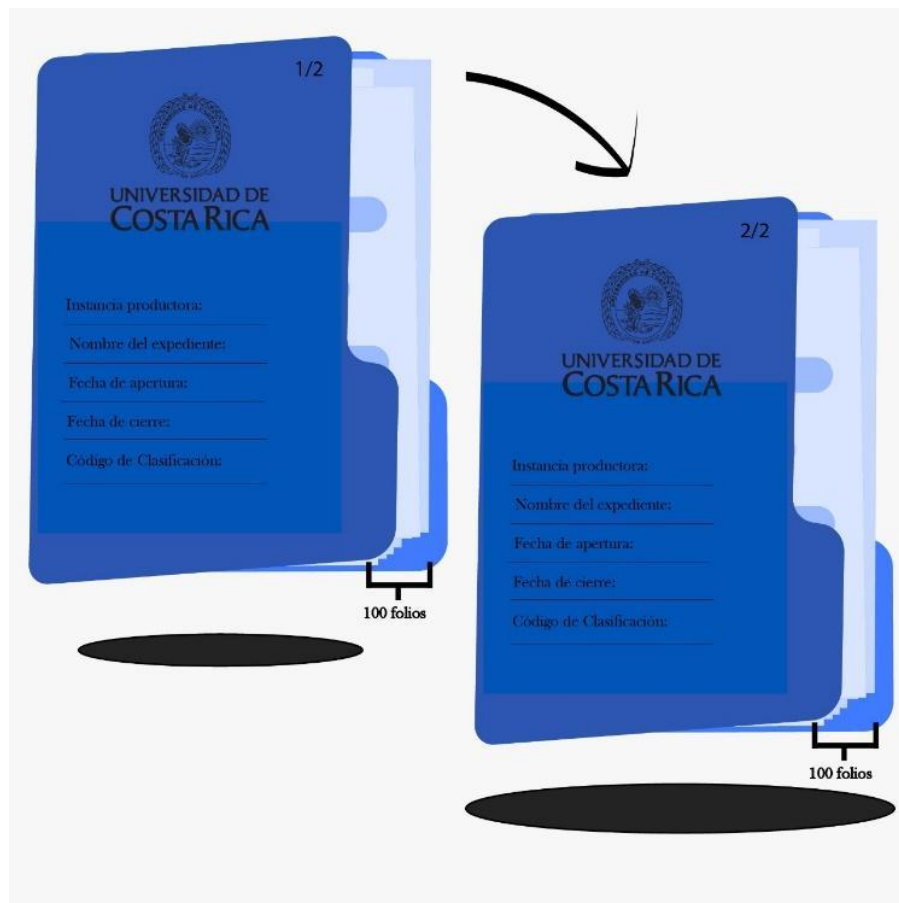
1/2

UNIVERSIDAD DE
COSTA RICA

Instancia productora:

Nombre del expediente:

Fecha de apertura:

Fecha de cierre:

Código de Clasificación:

100 folios

2/2

UNIVERSIDAD DE
COSTA RICA

Instancia productora:

Nombre del expediente:

Fecha de apertura:

Fecha de cierre:

Código de Clasificación:

100 folios